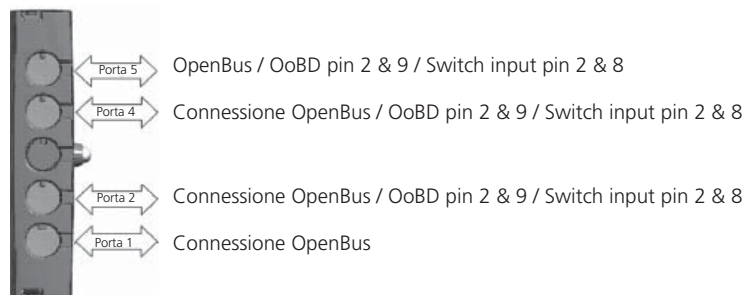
Porta 5 OpenBus / OoBD pin 2 & 9 / Switch input pin 2 & 8

Porta 4 Connessione OpenBus / OoBD pin 2 & 9 / Switch input pin 2 & 8

Porta 2 Connessione OpenBus / OoBD pin 2 & 9 / Switch input pin 2 & 8

Porta 1 Connessione OpenBus